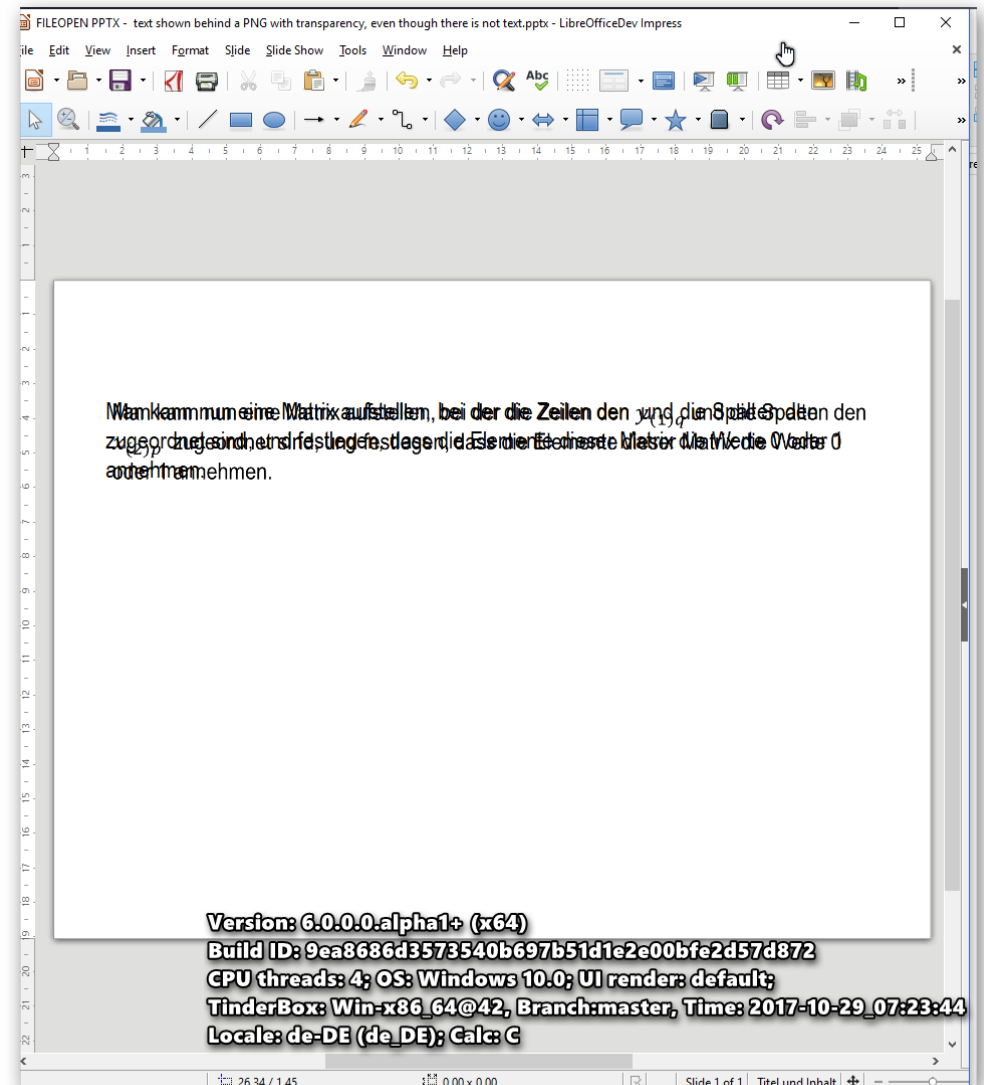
FILEOPEN PPTX - text shown behind a PNG with transparency, even though there is not text.pptx - LibreOfficeDev Impress

ile Edit View Insert Format Slide Slide Show Tools Window Help

Man kann nun eine Matrix aufstellen, bei der die Zeilen den $y_{(1),q}$ und die Spalten den $x_{(2),p}$ zugeordnet sind, und festlegen, dass die Elemente dieser Matrix die Werte 0 oder 1 annehmen.

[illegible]

Version: 6.0.0.0.alpha1+ (x64)
Build ID: 9ea8686d3573540b697b51d1e2e00bfe2d57d872
CPU threads: 4; OS: Windows 10.0; UI render: default;
TinderBox: Win-x86_64@42, Branch:master, Time: 2017-10-29_07:23:44
Locale: de-DE (de_DE); Calc: C

26.34 / 1.45 0.00 x 0.00 Slide 1 of 1 Titel und Inhalt